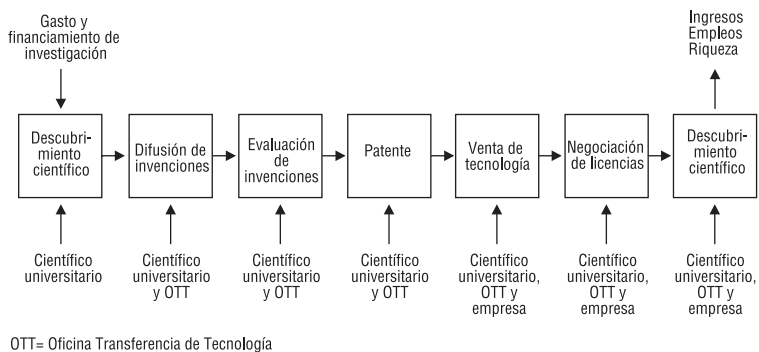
Gasto y financiamiento de investigación

Ingresos
Empleos
Riqueza

Descubrimiento científico

Difusión de invenciones

Evaluación de invenciones

Patente

Venta de tecnología

Negociación de licencias

Descubrimiento científico

Científico universitario

Científico universitario y OTT

Científico universitario y OTT

Científico universitario y OTT

Científico universitario, OTT y empresa

Científico universitario, OTT y empresa

Científico universitario, OTT y empresa

OTT= Oficina Transferencia de Tecnología